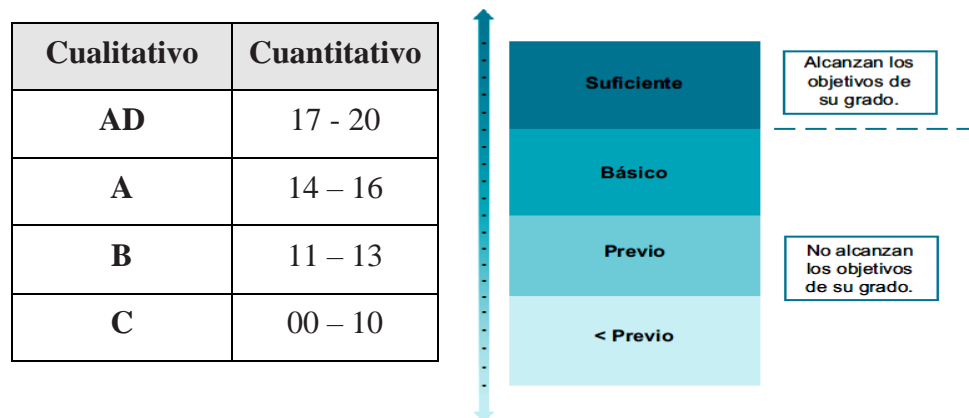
| Cualitativo | Cuantitativo |
|---|---|
| AD | 17 - 20 |
| A | 14 – 16 |
| B | 11 – 13 |
| C | 00 – 10 |

Suficiente

Básico

Previo

< Previo

Alcanzan los objetivos de su grado.

No alcanzan los objetivos de su grado.